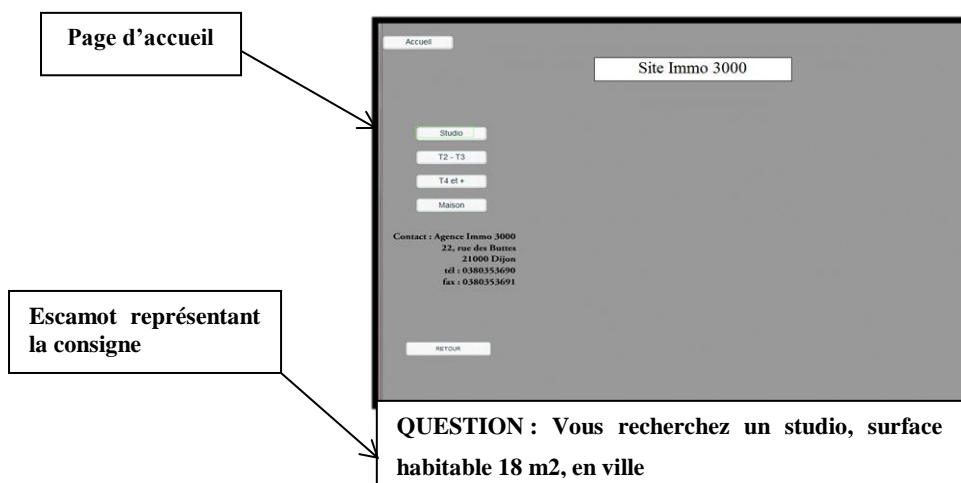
Page d'accueil

Accueil

Site Immo 3000

Studio

T2 - T3

T4 et +

Maison

Contact : Agence Immo 3000
22, rue des Buttes
21000 Dijon
tél : 0380353690
fax : 0380353691

Escamot représentant la consigne

RETOUR

QUESTION : Vous recherchez un studio, surface habitable 18 m2, en ville